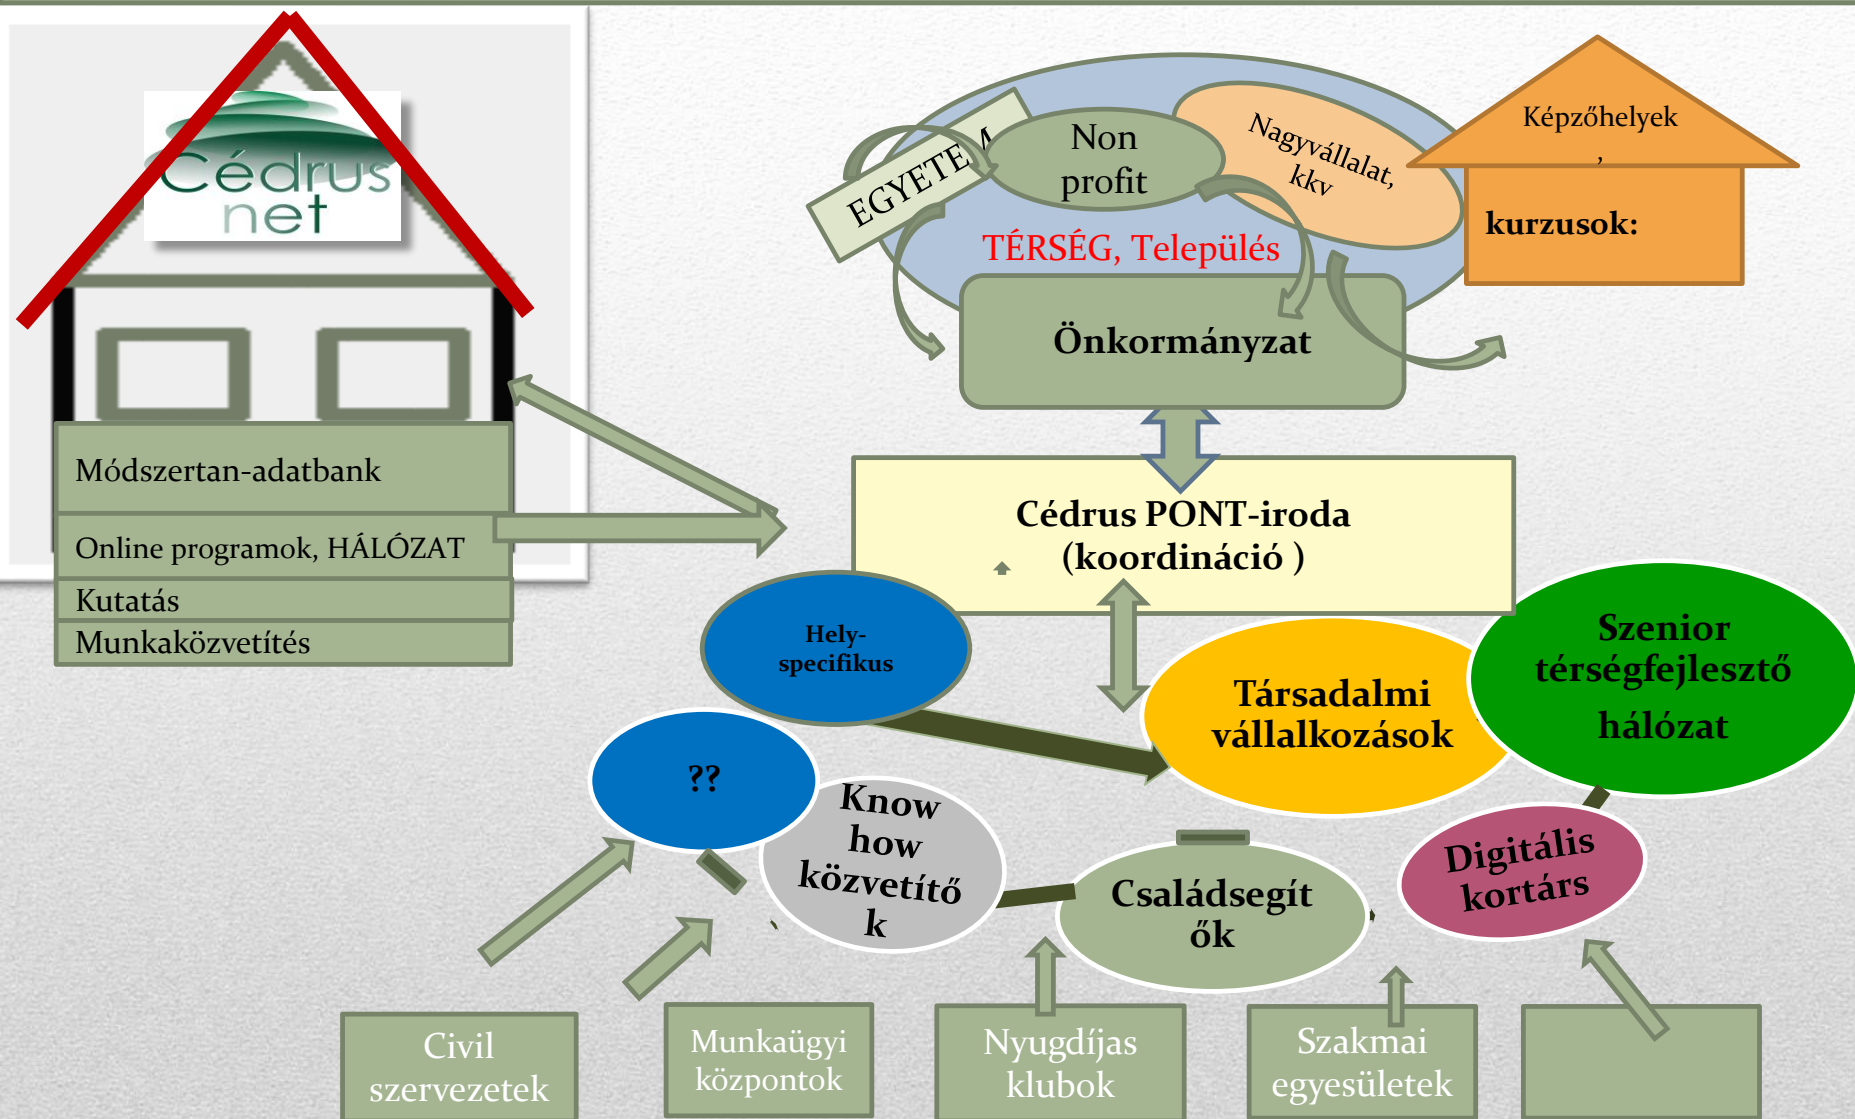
Cédrus net

Módszertan-adatbank

Online programok, HÁLÓZAT

Kutatás

Munkaközvetítés

EGYETEM

Non profit

Nagyvállalat, kkv

Képzőhelyek ,

kurzusok:

TÉRSÉG, Település

Önkormányzat

Cédrus PONT-iroda (koordináció )

Hely-specifikus

Társadalmi vállalkozások

Szenior térségfejlesztő hálózat

??

Know how közvetítők

Családsegítők

Digitális kortárs

Civil szervezetek

Munkaügyi központok

Nyugdíjas klubok

Szakmai egyesületek